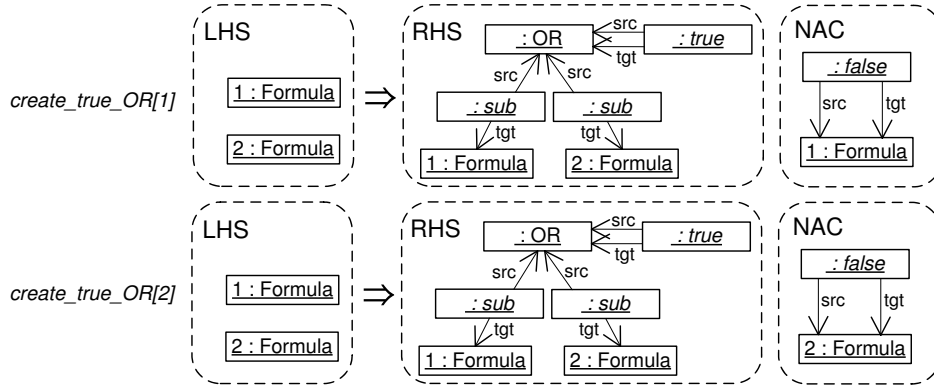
create_true_OR[1]

LHS

1 : Formula

2 : Formula

⇒

RHS

: OR

src

tgt

: true

src

src

: sub

: sub

tgt

tgt

1 : Formula

2 : Formula

NAC

: false

src

tgt

1 : Formula

create_true_OR[2]

LHS

1 : Formula

2 : Formula

⇒

RHS

: OR

src

tgt

: true

src

src

: sub

: sub

tgt

tgt

1 : Formula

2 : Formula

NAC

: false

src

tgt

2 : Formula